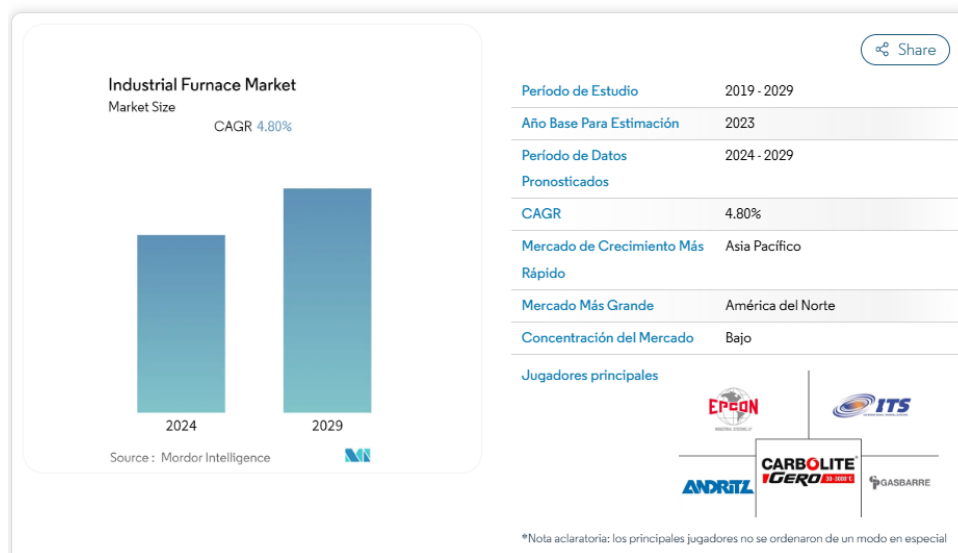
Industrial Furnace Market
Market Size
CAGR 4.80%

2024
2029

Source : Mordor Intelligence

Share

| | |
|---|---|
| Período de Estudio | 2019 - 2029 |
| Año Base Para Estimación | 2023 |
| Período de Datos Pronosticados | 2024 - 2029 |
| CAGR | 4.80% |
| Mercado de Crecimiento Más Rápido | Asia Pacífico |
| Mercado Más Grande | América del Norte |
| Concentración del Mercado | Bajo |

Jugadores principales

EPCON
ITS
CARBOLITE GERO 30-3000°C
ANDRITZ
GASBARRE

*Nota aclaratoria: los principales jugadores no se ordenaron de un modo en especial